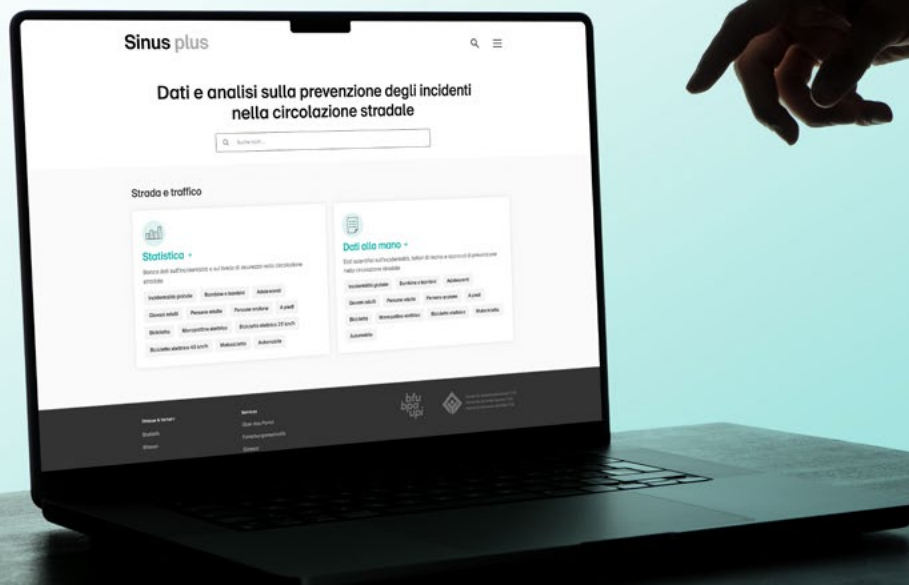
Sinus plus

Dati e analisi sulla prevenzione degli incidenti nella circolazione stradale

Cerca...

Strada e traffico

Statistica →

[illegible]

Incidentalità globale Bambine e bambini Adolescenti

Giovani adulti Persone adulte Persone anziane A piedi

Bicicletta Motoveicoli elettrici Bicicletta elettrica 25 km/h

Bicicletta elettrica 45 km/h Motoveicolo Automobile

Dati alla mano →

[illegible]

Incidentalità globale Bambine e bambini Adolescenti

Giovani adulti Persone adulte Persone anziane A piedi

Bicicletta Motoveicoli elettrici Bicicletta elettrica Motoveicolo

Automobile

bfu bpa upi

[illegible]

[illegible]

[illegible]